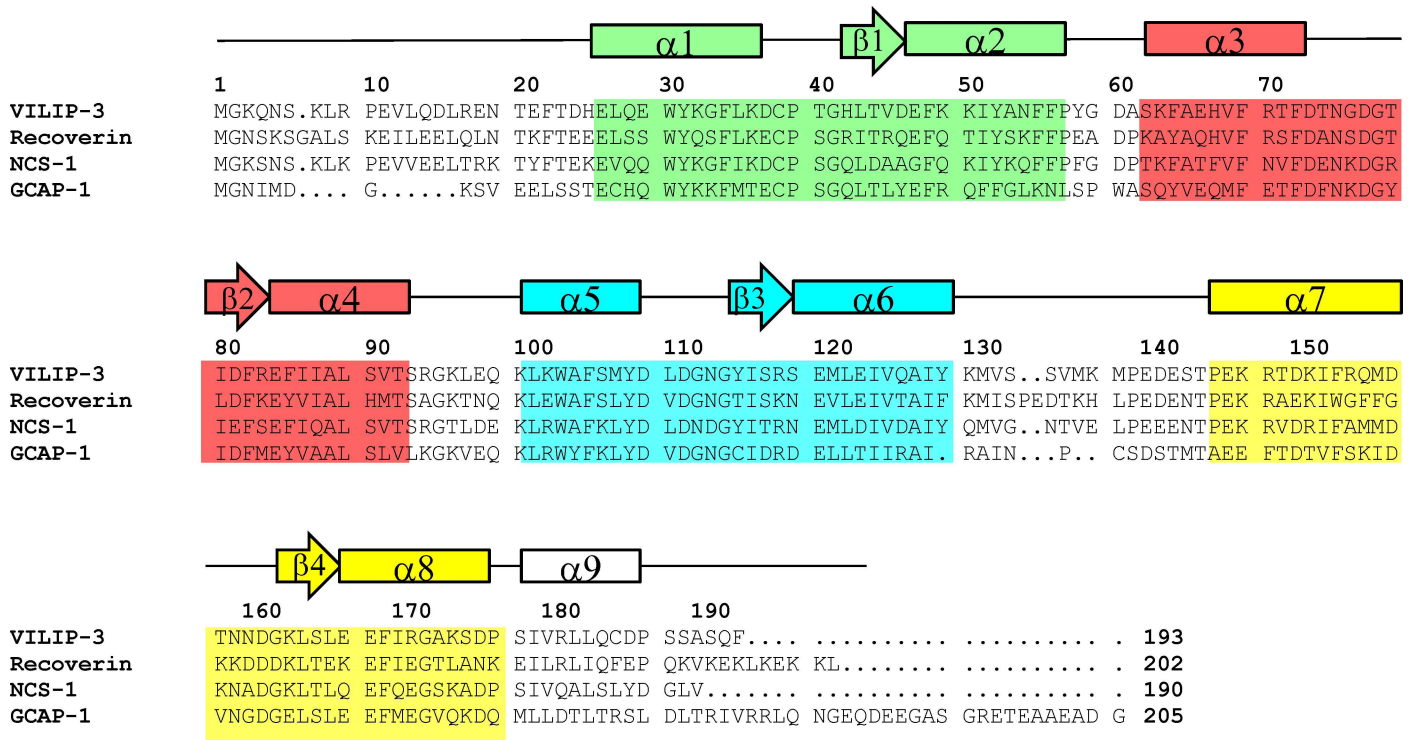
α1 β1 α2 α3

1 10 20 30 40 50 60 70

VILIP-3 MGKQNS.KLR PEVLQDLREN TEFTDHELQE WYKGFLKDCP TGHLTVDEFK KIYANFFPYG DASKFAEHVF RTFDTNGDGT
Recoverin MGNSKSGALS KEILEELQLN TKFTEEELSS WYQSFLKECP SGRITRQEFQ TIYSKFFPEA DPKAYAQHVF RSFDANSDGT
NCS-1 MGKSNS.KLK PEVVEELTRK TYFTEKEVQQ WYKGFIKDCP SGQLDAAGFQ KIYKQFFPFG DPTKFATFVF NVFDENKDGR
GCAP-1 MGNIMD.... G.......KSV EELSSTECHQ WYKKFMTECP SGQLTLYEFR QFFGLKNLSP WASQYVEQMF ETFDFNKDGY

β2 α4 α5 β3 α6 α7

80 90 100 110 120 130 140 150

VILIP-3 IDFREFIIAL SVTSRGKLEQ KLKWAFSMYD LDGNGYISRS EMLEIVQAIY KMVS..SVMK MPEDESTPEK RTDKIFRQMD
Recoverin LDFKEYVIAL HMTSAGKTNQ KLEWAFSLYD VDGNGTISKN EVLEIVTAIF KMISPEDTKH LPEDENTPEK RAEKIWGFFG
NCS-1 IEFSEFIQAL SVTSRGTLDE KLRWAFKLYD LDNDGYITRN EMLDIVDAIY QMVG..NTVE LPEEENTPEK RVDRIFAMMD
GCAP-1 IDFMEYVAAL SLVLKGKVEQ KLRWYFKLYD VDGNGCIDRD ELLTIIRAI. RAIN...P.. CSDSTMTAEE FTDTVFSKID

β4 α8 α9

160 170 180 190

VILIP-3 TNNDGKLSLE EFIRGAKSDP SIVRLLQCDP SSASQF.... .......... .......... . 193
Recoverin KKDDDKLTEK EFIEGTLANK EILRLIQFEP QKVKEKLKEK KL........ .......... . 202
NCS-1 KNADGKLTLQ EFQEGSKADP SIVQALSLYD GLV....... .......... .......... . 190
GCAP-1 VNGDGELSLE EFMEGVQKDQ MLLDTLTRSL DLTRIVRRLQ NGEQDEEGAS GRETEAAEAD G 205